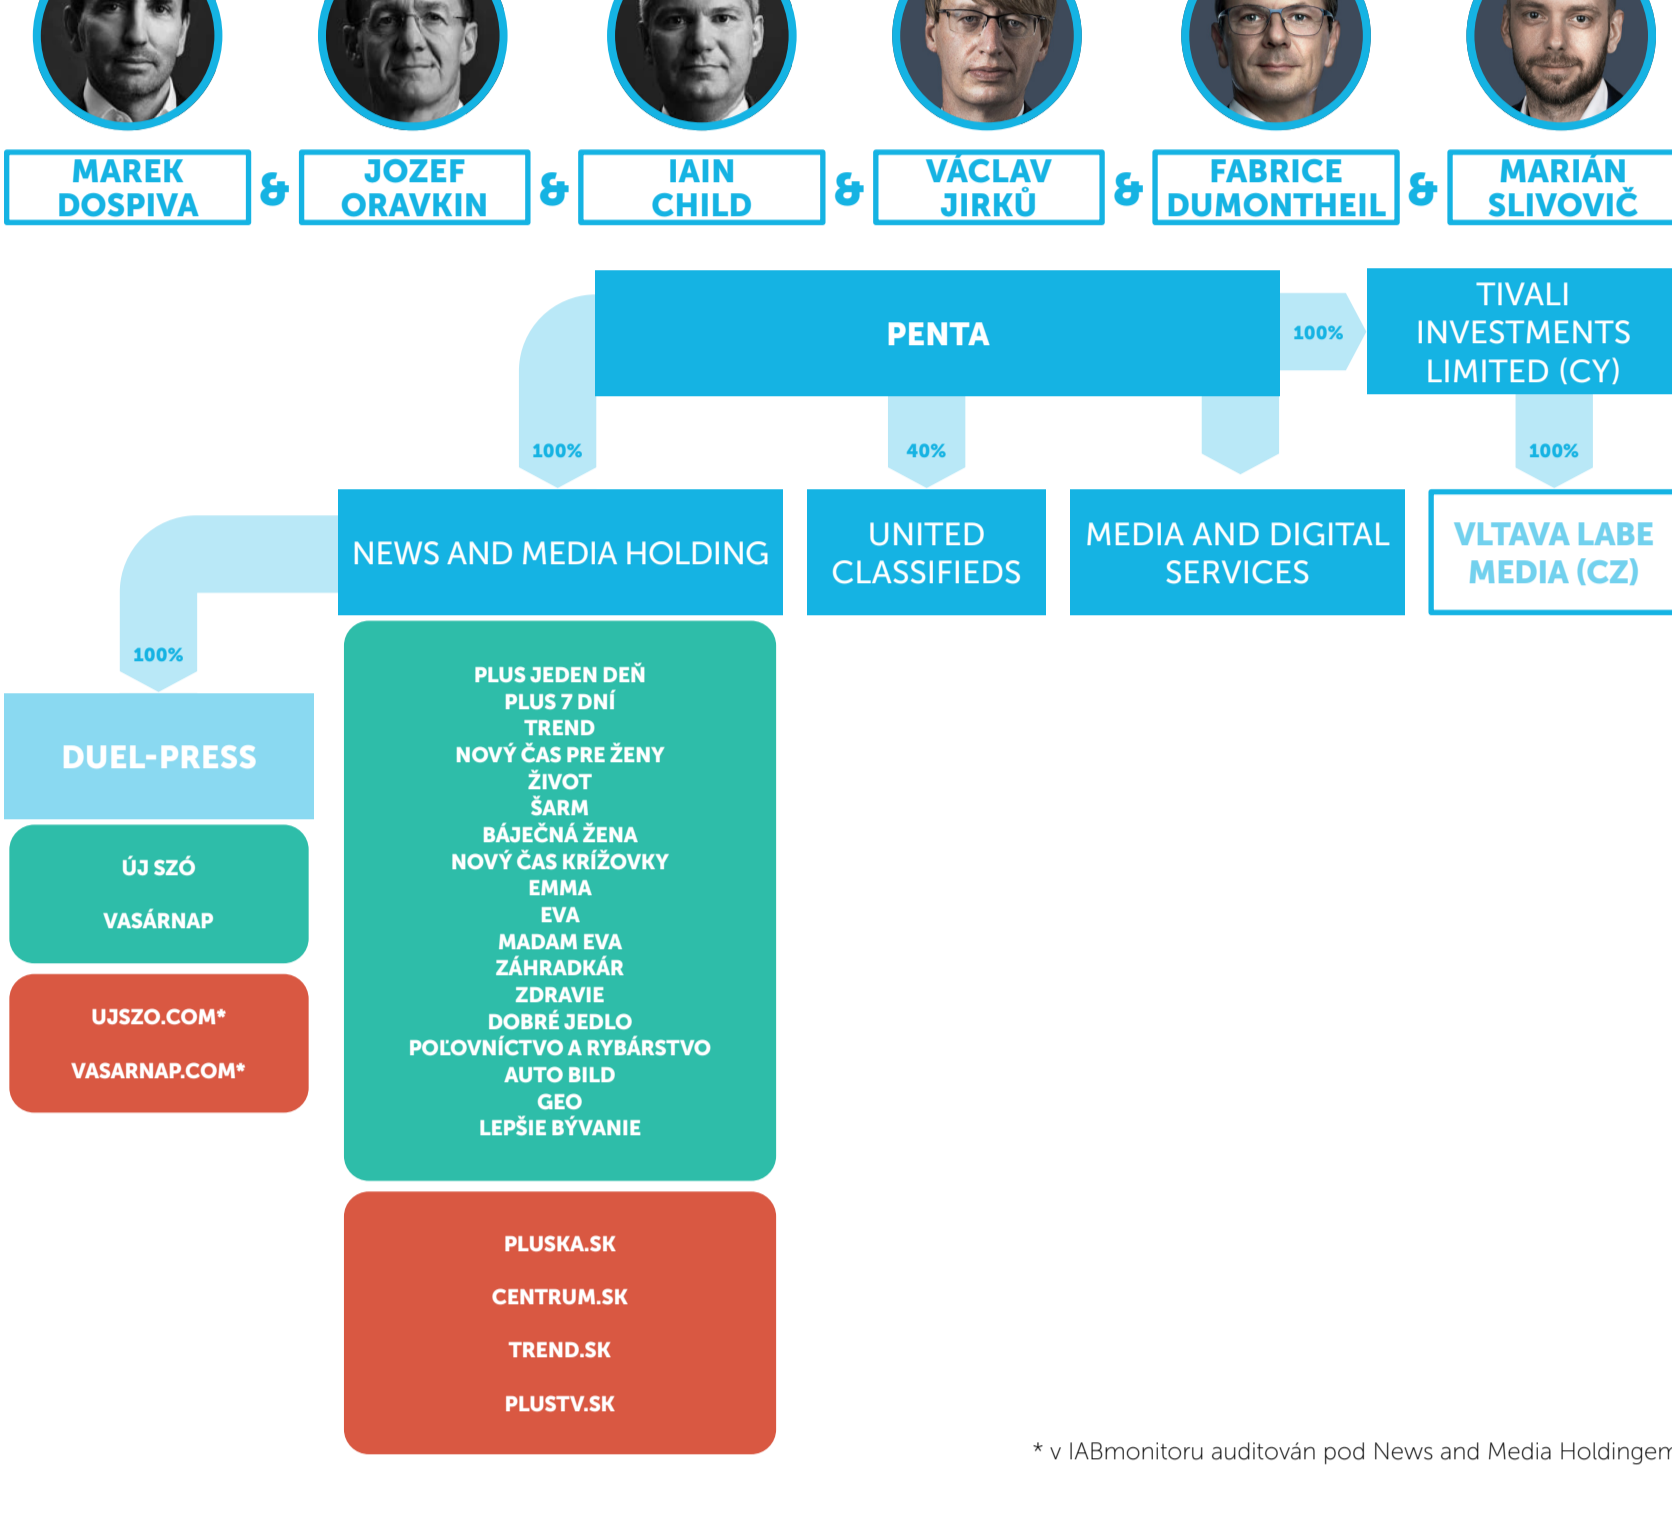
MAREK DOSPIVA & JOZEF ORAVKIN & IAIN CHILD & VÁCLAV JIRKŮ & FABRICE DUMONTHEIL & MARIÁN SLIVOVIČ

PENTA

100%

TIVALI INVESTMENTS LIMITED (CY)

100%

40%

100%

NEWS AND MEDIA HOLDING

UNITED CLASSIFIEDS

MEDIA AND DIGITAL SERVICES

VLTAVA LABE MEDIA (CZ)

100%

DUEL-PRESS

ÚJ SZÓ

VASÁRNAP

UJSZO.COM*

VASARNAP.COM*

PLUS JEDEN DEŇ
PLUS 7 DNÍ
TREND
NOVÝ ČAS PRE ŽENY
ŽIVOT
ŠARM
BÁJEČNÁ ŽENA
NOVÝ ČAS KRÍŽOVKY
EMMA
EVA
MADAM EVA
ZÁHRADKÁR
ZDRAVIE
DOBRÉ JEDLO
POĽOVNÍCTVO A RYBÁRSTVO
AUTO BILD
GEO
LEPŠIE BÝVANIE

PLUSKA.SK

CENTRUM.SK

TREND.SK

PLUSTV.SK

* v IABmonitoru auditován pod News and Media Holdinge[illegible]